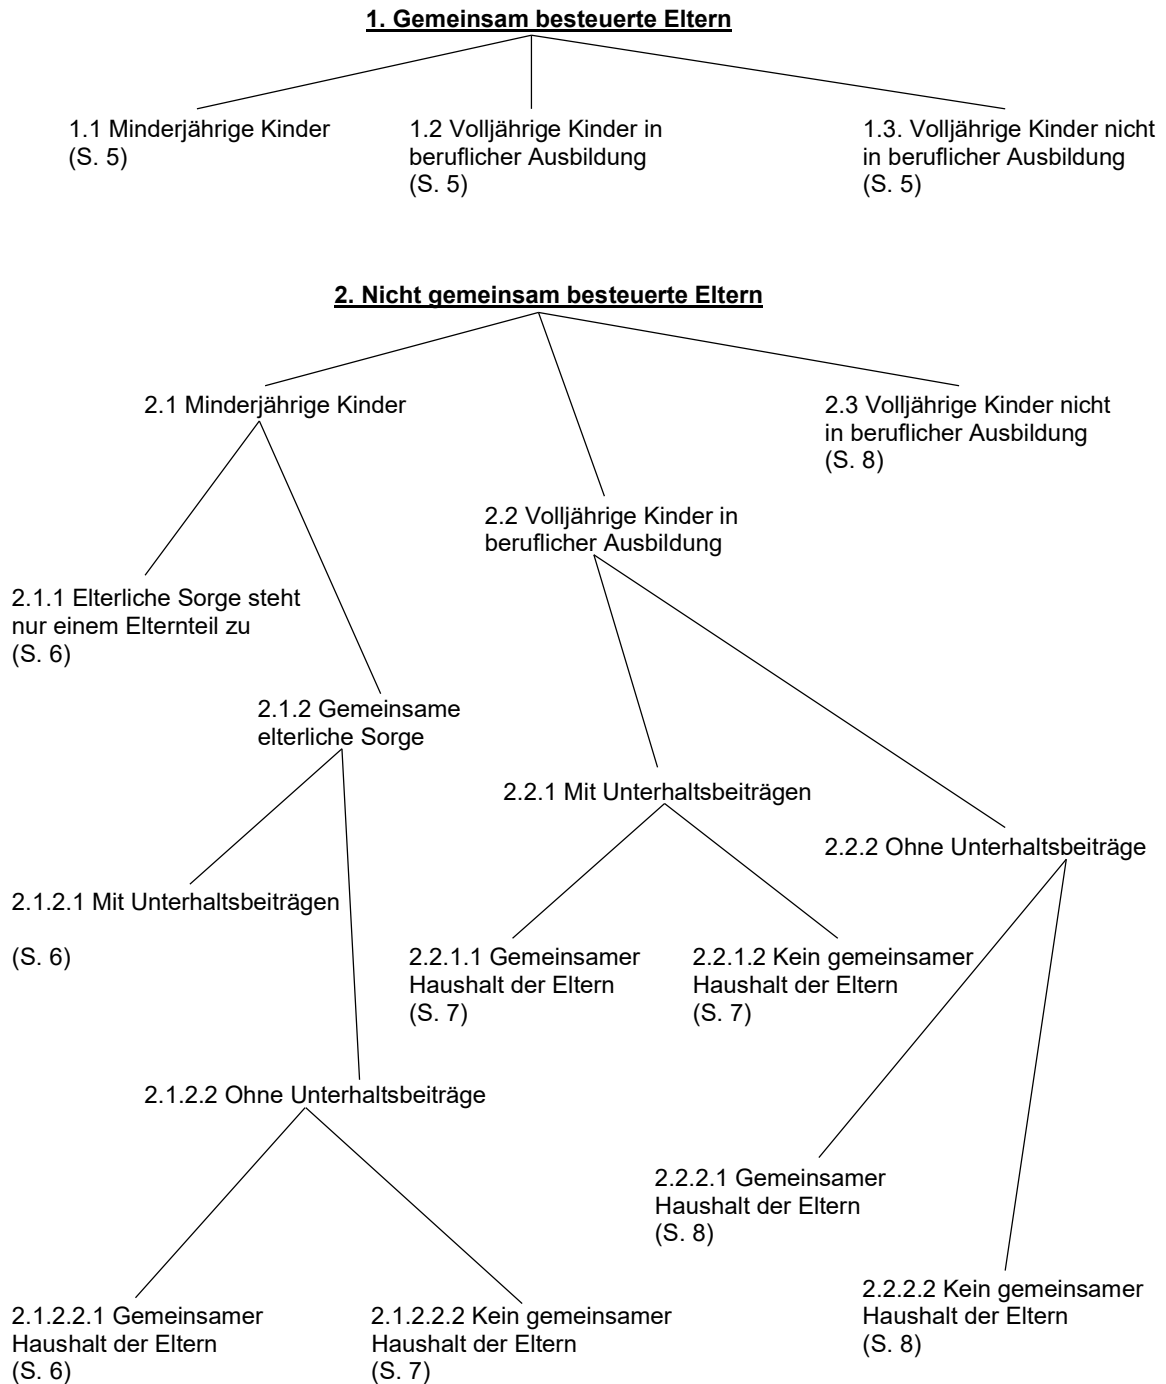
1. Gemeinsam besteuerte Eltern

1.1 Minderjährige Kinder
(S. 5)

1.2 Volljährige Kinder in beruflicher Ausbildung
(S. 5)

1.3. Volljährige Kinder nicht in beruflicher Ausbildung
(S. 5)

2. Nicht gemeinsam besteuerte Eltern

2.1 Minderjährige Kinder

2.3 Volljährige Kinder nicht in beruflicher Ausbildung
(S. 8)

2.2 Volljährige Kinder in beruflicher Ausbildung

2.1.1 Elterliche Sorge steht nur einem Elternteil zu
(S. 6)

2.1.2 Gemeinsame elterliche Sorge

2.2.1 Mit Unterhaltsbeiträgen

2.2.2 Ohne Unterhaltsbeiträge

2.1.2.1 Mit Unterhaltsbeiträgen

(S. 6)

2.2.1.1 Gemeinsamer Haushalt der Eltern
(S. 7)

2.2.1.2 Kein gemeinsamer Haushalt der Eltern
(S. 7)

2.1.2.2 Ohne Unterhaltsbeiträge

2.2.2.1 Gemeinsamer Haushalt der Eltern
(S. 8)

2.2.2.2 Kein gemeinsamer Haushalt der Eltern
(S. 8)

2.1.2.2.1 Gemeinsamer Haushalt der Eltern
(S. 6)

2.1.2.2.2 Kein gemeinsamer Haushalt der Eltern
(S. 7)